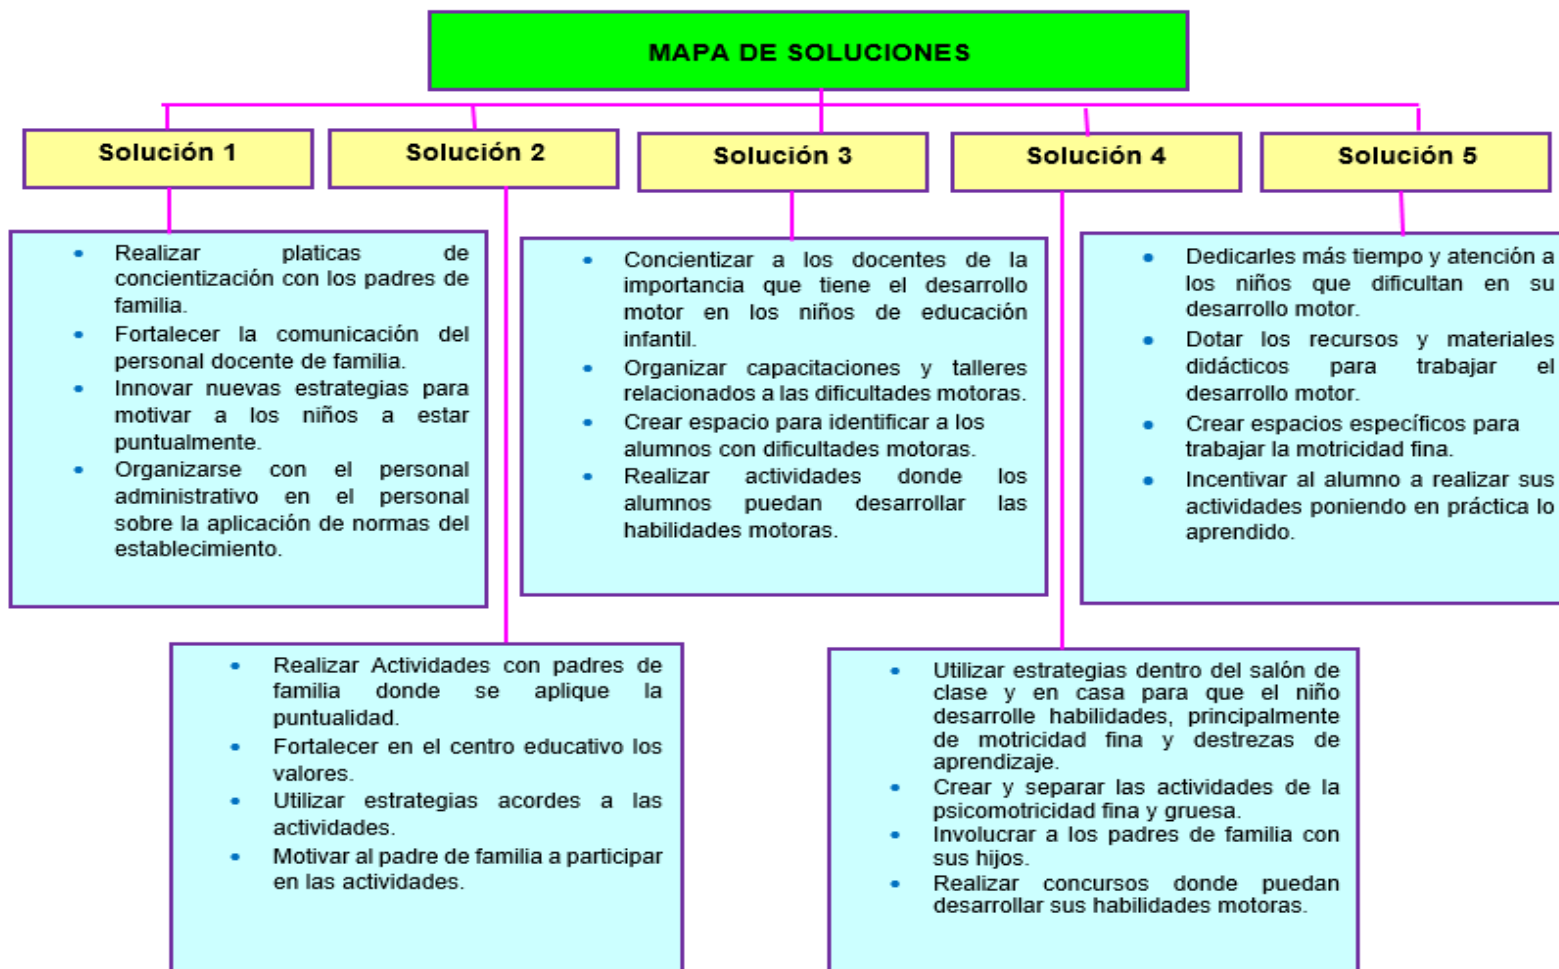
MAPA DE SOLUCIONES

Solución 1

- Realizar platicas de concientización con los padres de familia.
- Fortalecer la comunicación del personal docente de familia.
- Innovar nuevas estrategias para motivar a los niños a estar puntualmente.
- Organizarse con el personal administrativo en el personal sobre la aplicación de normas del establecimiento.

Solución 2

- Realizar Actividades con padres de familia donde se aplique la puntualidad.
- Fortalecer en el centro educativo los valores.
- Utilizar estrategias acordes a las actividades.
- Motivar al padre de familia a participar en las actividades.

Solución 3

- Concientizar a los docentes de la importancia que tiene el desarrollo motor en los niños de educación infantil.
- Organizar capacitaciones y talleres relacionados a las dificultades motoras.
- Crear espacio para identificar a los alumnos con dificultades motoras.
- Realizar actividades donde los alumnos puedan desarrollar las habilidades motoras.

Solución 4

- Utilizar estrategias dentro del salón de clase y en casa para que el niño desarrolle habilidades, principalmente de motricidad fina y destrezas de aprendizaje.
- Crear y separar las actividades de la psicomotricidad fina y gruesa.
- Involucrar a los padres de familia con sus hijos.
- Realizar concursos donde puedan desarrollar sus habilidades motoras.

Solución 5

- Dedicarles más tiempo y atención a los niños que dificultan en su desarrollo motor.
- Dotar los recursos y materiales didácticos para trabajar el desarrollo motor.
- Crear espacios específicos para trabajar la motricidad fina.
- Incentivar al alumno a realizar sus actividades poniendo en práctica lo aprendido.